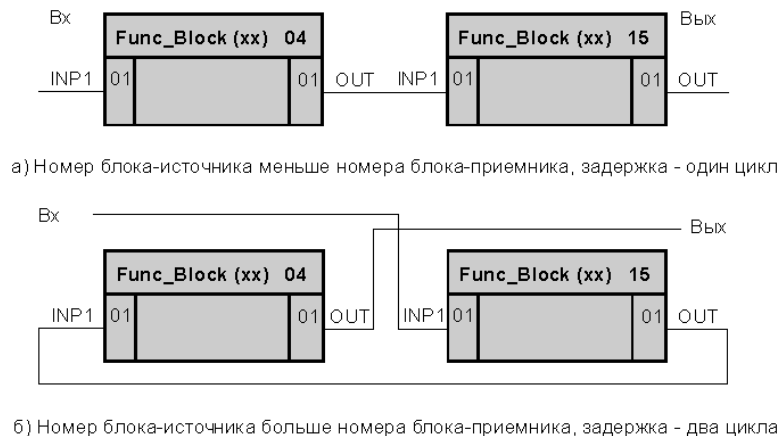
Вх

Func_Block (xx) 04

INP1 01

01 OUT

Вых

Func_Block (xx) 15

INP1 01

01 OUT

а) Номер блока-источника меньше номера блока-приемника, задержка - один цикл

Вх

Вых

Func_Block (xx) 04

INP1 01

01 OUT

Func_Block (xx) 15

INP1 01

01 OUT

б) Номер блока-источника больше номера блока-приемника, задержка - два цикла